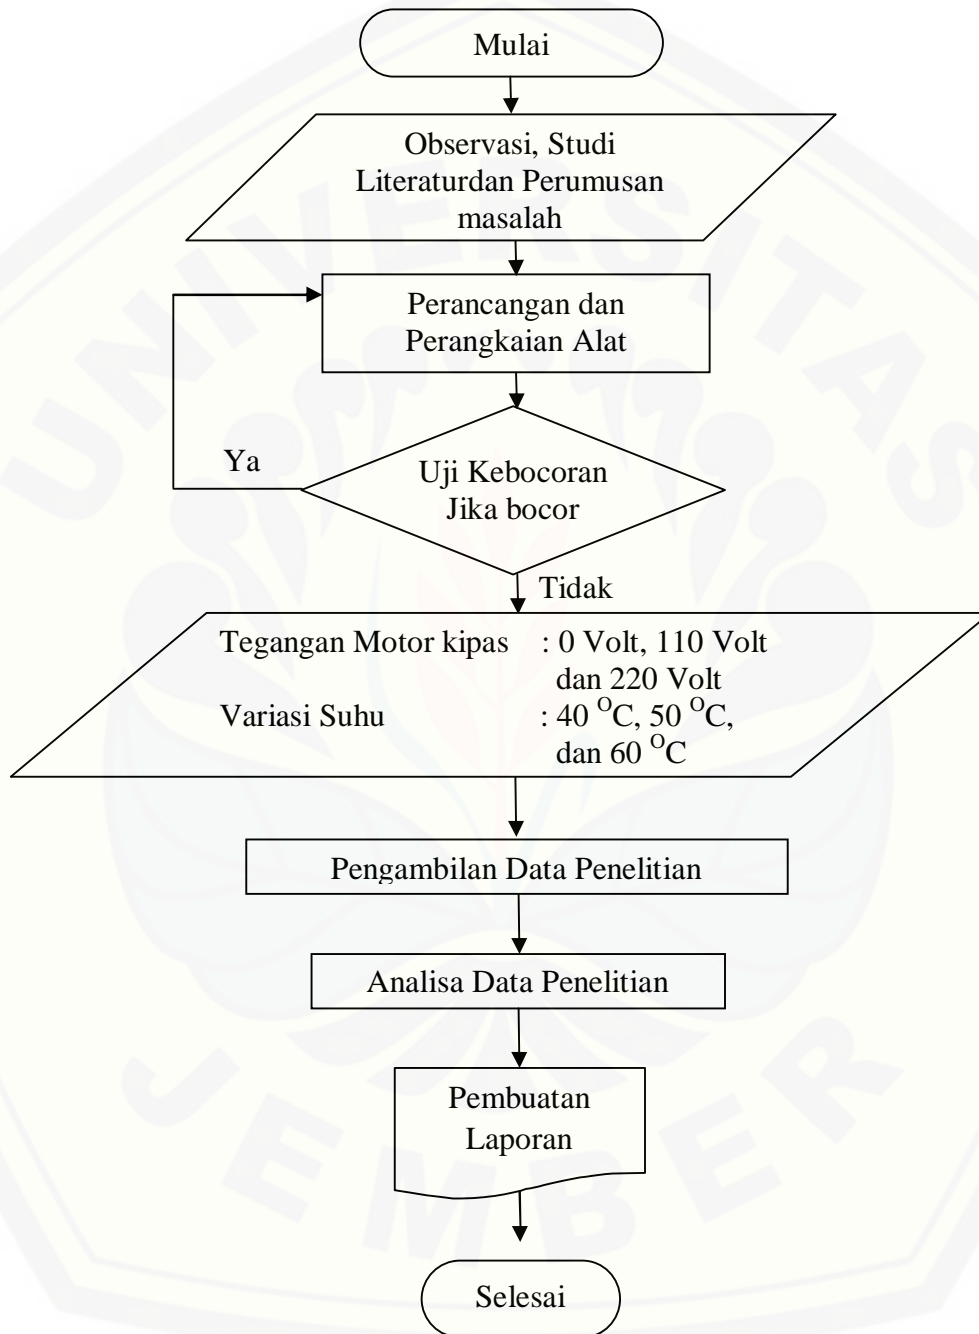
Mulai

Observasi, Studi Literaturdan Perumusan masalah

Perancangan dan Perangkaian Alat

Ya

Uji Kebocoran Jika bocor

Tidak

Tegangan Motor kipas : 0 Volt, 110 Volt dan 220 Volt
Variasi Suhu : 40 $^{O}$C, 50 $^{O}$C, dan 60 $^{O}$C

Pengambilan Data Penelitian

Analisa Data Penelitian

Pembuatan Laporan

Selesai

UNIVERSITAS JEMBER